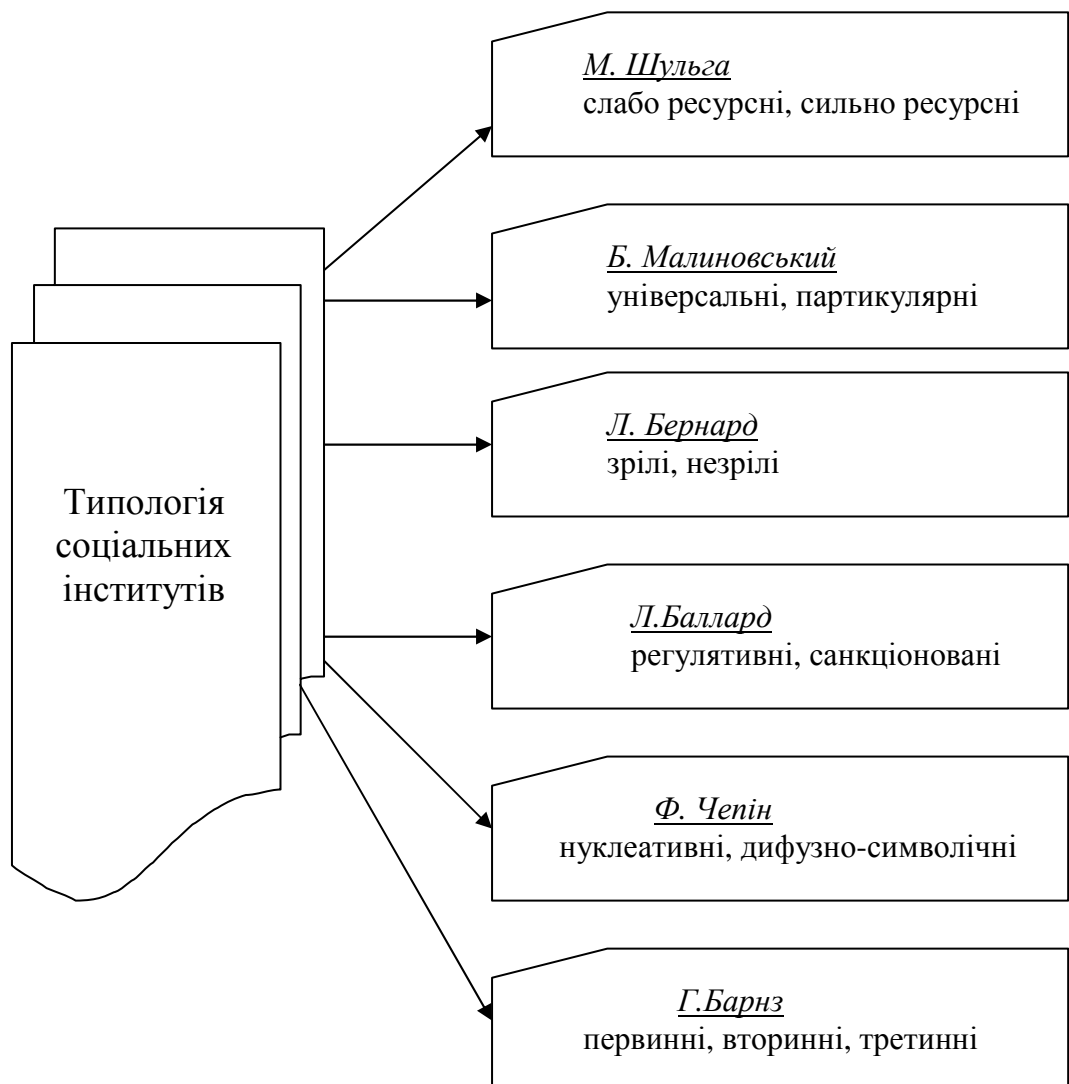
Типологія соціальних інститутів

М. Шульга
слабо ресурсні, сильно ресурсні

Б. Малиновський
універсальні, партикулярні

Л. Бернард
зрілі, незрілі

Л.Баллард
регулятивні, санкціоновані

Ф. Чепін
нуклеативні, дифузно-символічні

Г.Барнз
первинні, вторинні, третинні